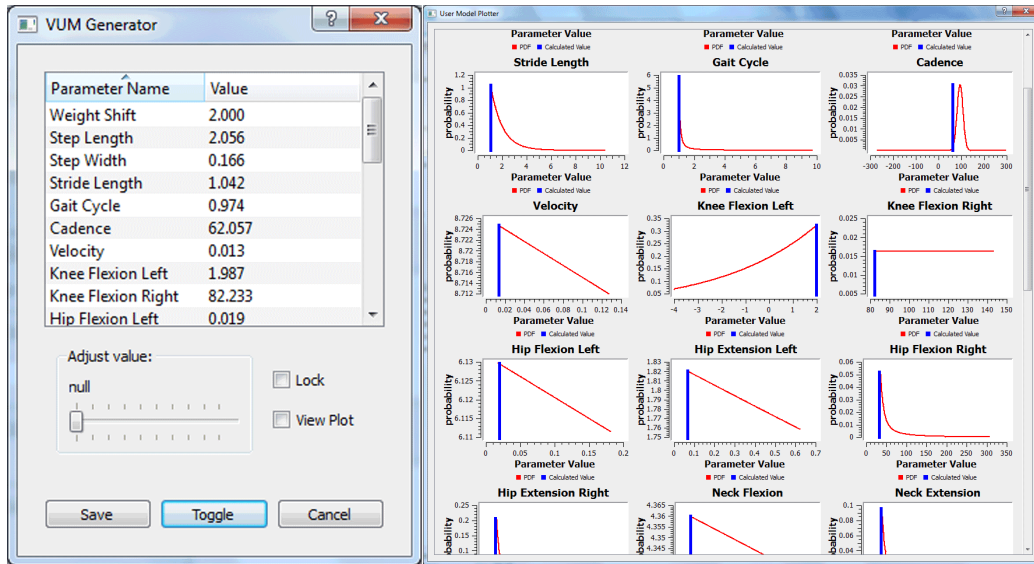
VUM Generator

| Parameter Name | Value |
|---|---|
| Weight Shift | 2.000 |
| Step Length | 2.056 |
| Step Width | 0.166 |
| Stride Length | 1.042 |
| Gait Cycle | 0.974 |
| Cadence | 62.057 |
| Velocity | 0.013 |
| Knee Flexion Left | 1.987 |
| Knee Flexion Right | 82.233 |
| Hip Flexion Left | 0.019 |

Adjust value:
null
Lock
View Plot
Save
Toggle
Cancel

User Model Plotter

Parameter Value
PDF Calculated Value
Stride Length
probability
1.2 1 0.8 0.6 0.4 0.2 0
0 2 4 6 8 10 12
Parameter Value
PDF Calculated Value

Parameter Value
PDF Calculated Value
Gait Cycle
probability
6 5 4 3 2 1 0
0 2 4 6 8 10
Parameter Value
PDF Calculated Value

Parameter Value
PDF Calculated Value
Cadence
probability
0.035 0.03 0.025 0.02 0.015 0.01 0.005 0
-300 -200 -100 0 100 200 300
Parameter Value
PDF Calculated Value

Velocity
probability
8.724 8.722 8.72 8.718 8.716 8.714 8.712
0 0.02 0.04 0.06 0.08 0.1 0.12 0.14
Parameter Value
PDF Calculated Value

Knee Flexion Left
probability
0.35 0.3 0.25 0.2 0.15 0.1 0.05
-4 -3 -2 -1 0 1 2
Parameter Value
PDF Calculated Value

Knee Flexion Right
probability
0.025 0.02 0.015 0.01 0.005
80 90 100 110 120 130 140 150
Parameter Value
PDF Calculated Value

Hip Flexion Left
probability
6.13 6.125 6.12 6.115 6.11
0 0.05 0.1 0.15 0.2
Parameter Value
PDF Calculated Value

Hip Extension Left
probability
1.83 1.82 1.81 1.8 1.79 1.78 1.77 1.76 1.75
0 0.1 0.2 0.3 0.4 0.5 0.6 0.7
Parameter Value
PDF Calculated Value

Hip Flexion Right
probability
0.06 0.05 0.04 0.03 0.02 0.01 0
0 50 100 150 200 250 300 350
Parameter Value
PDF Calculated Value

Hip Extension Right
probability
0.25 0.2 0.15 0.1

Neck Flexion
probability
4.365 4.36 4.355 4.35 4.345

Neck Extension
probability
0.1 0.08 0.06 0.04